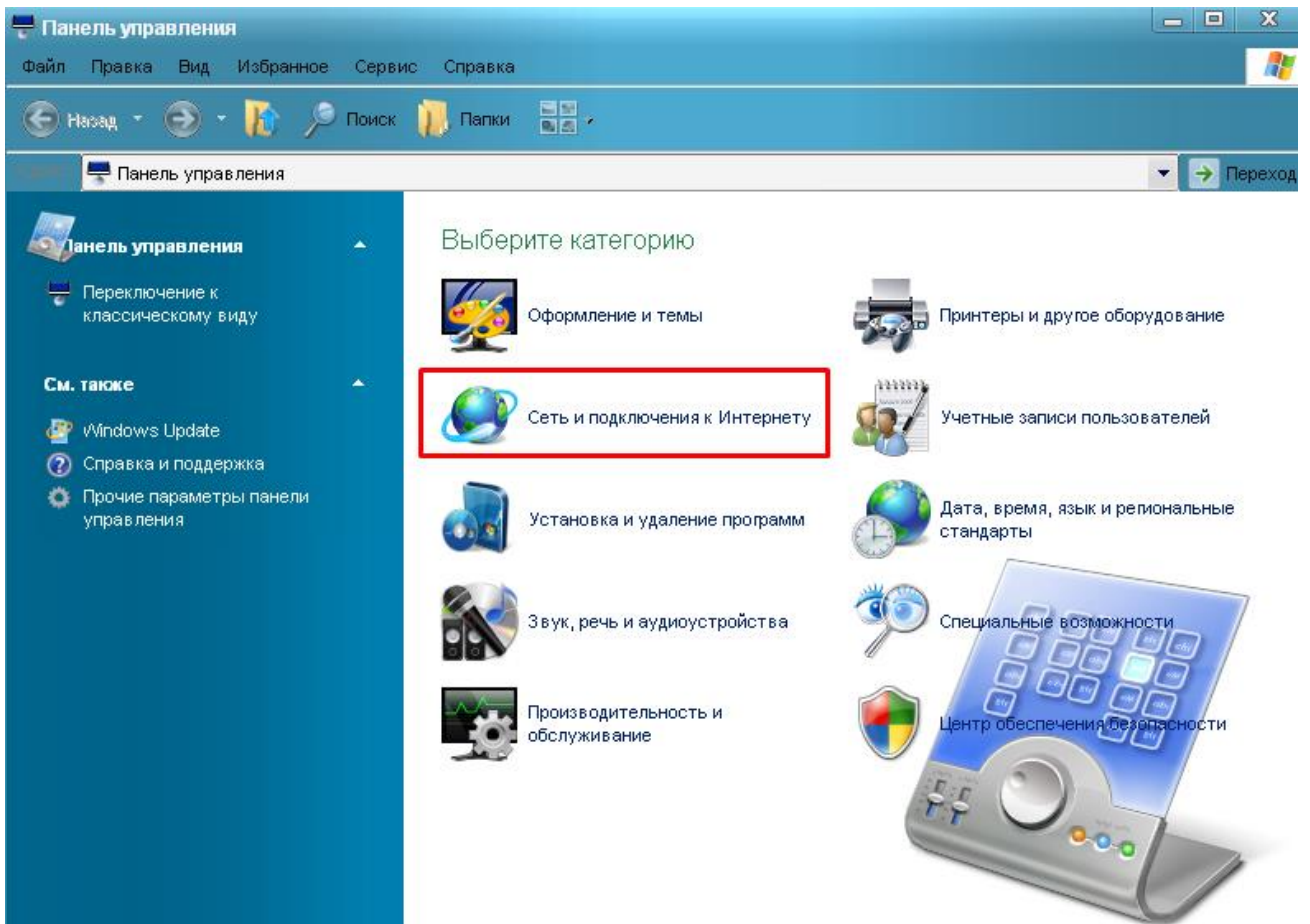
Панель управления

Файл Правка Вид Избранное Сервис Справка

Назад Поиск Папки

Панель управления

Переход

Панель управления

Переключение к классическому виду

См. также

Windows Update

Справка и поддержка

Прочие параметры панели управления

Выберите категорию

Оформление и темы

Принтеры и другое оборудование

Сеть и подключения к Интернету

Учетные записи пользователей

Установка и удаление программ

Дата, время, язык и региональные стандарты

Звук, речь и аудиоустройства

Специальные возможности

Производительность и обслуживание

Центр обеспечения безопасности